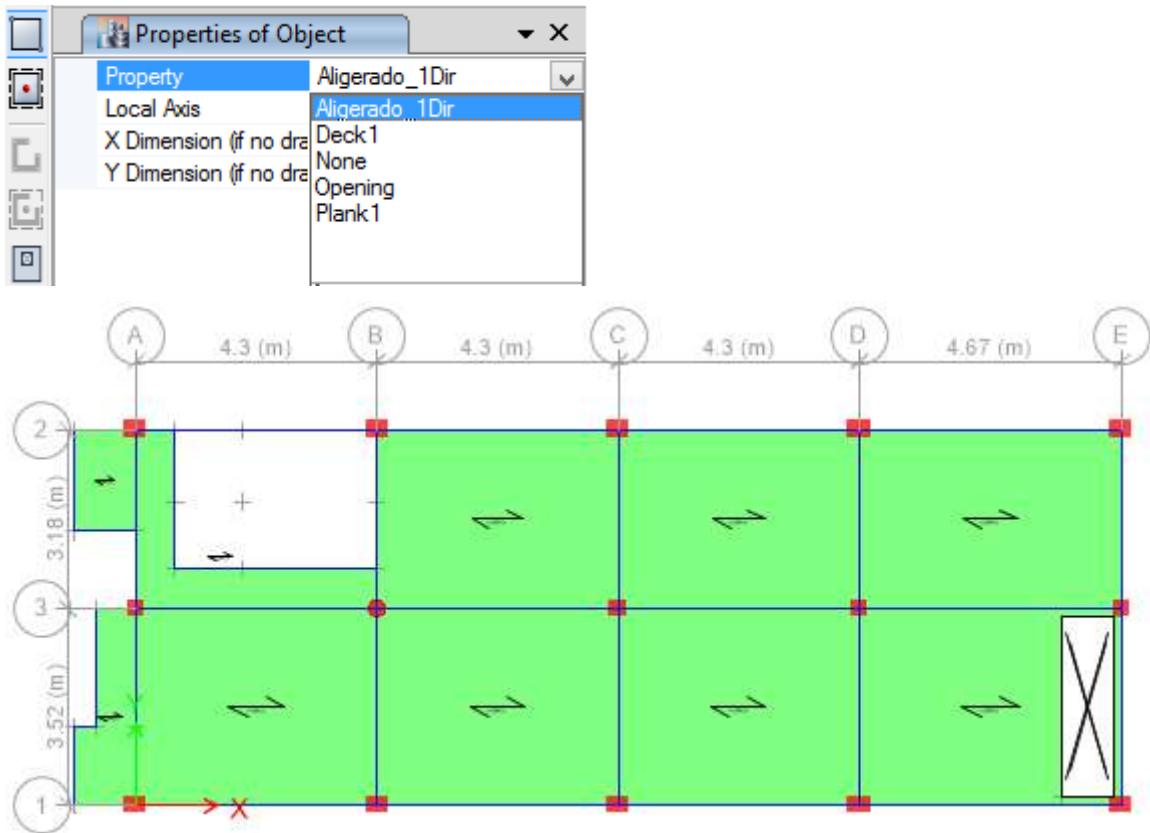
Properties of Object

| Property | Aligerado_1Dir |
|---|---|
| Local Axis | |
| X Dimension (if no dra | |
| Y Dimension (if no dra | |

Aligerado_1Dir
Deck1
None
Opening
Plank1

A
4.3 (m)
B
4.3 (m)
C
4.3 (m)
D
4.67 (m)
E

2
3.18 (m)
3
3.52 (m)
1

Y
X